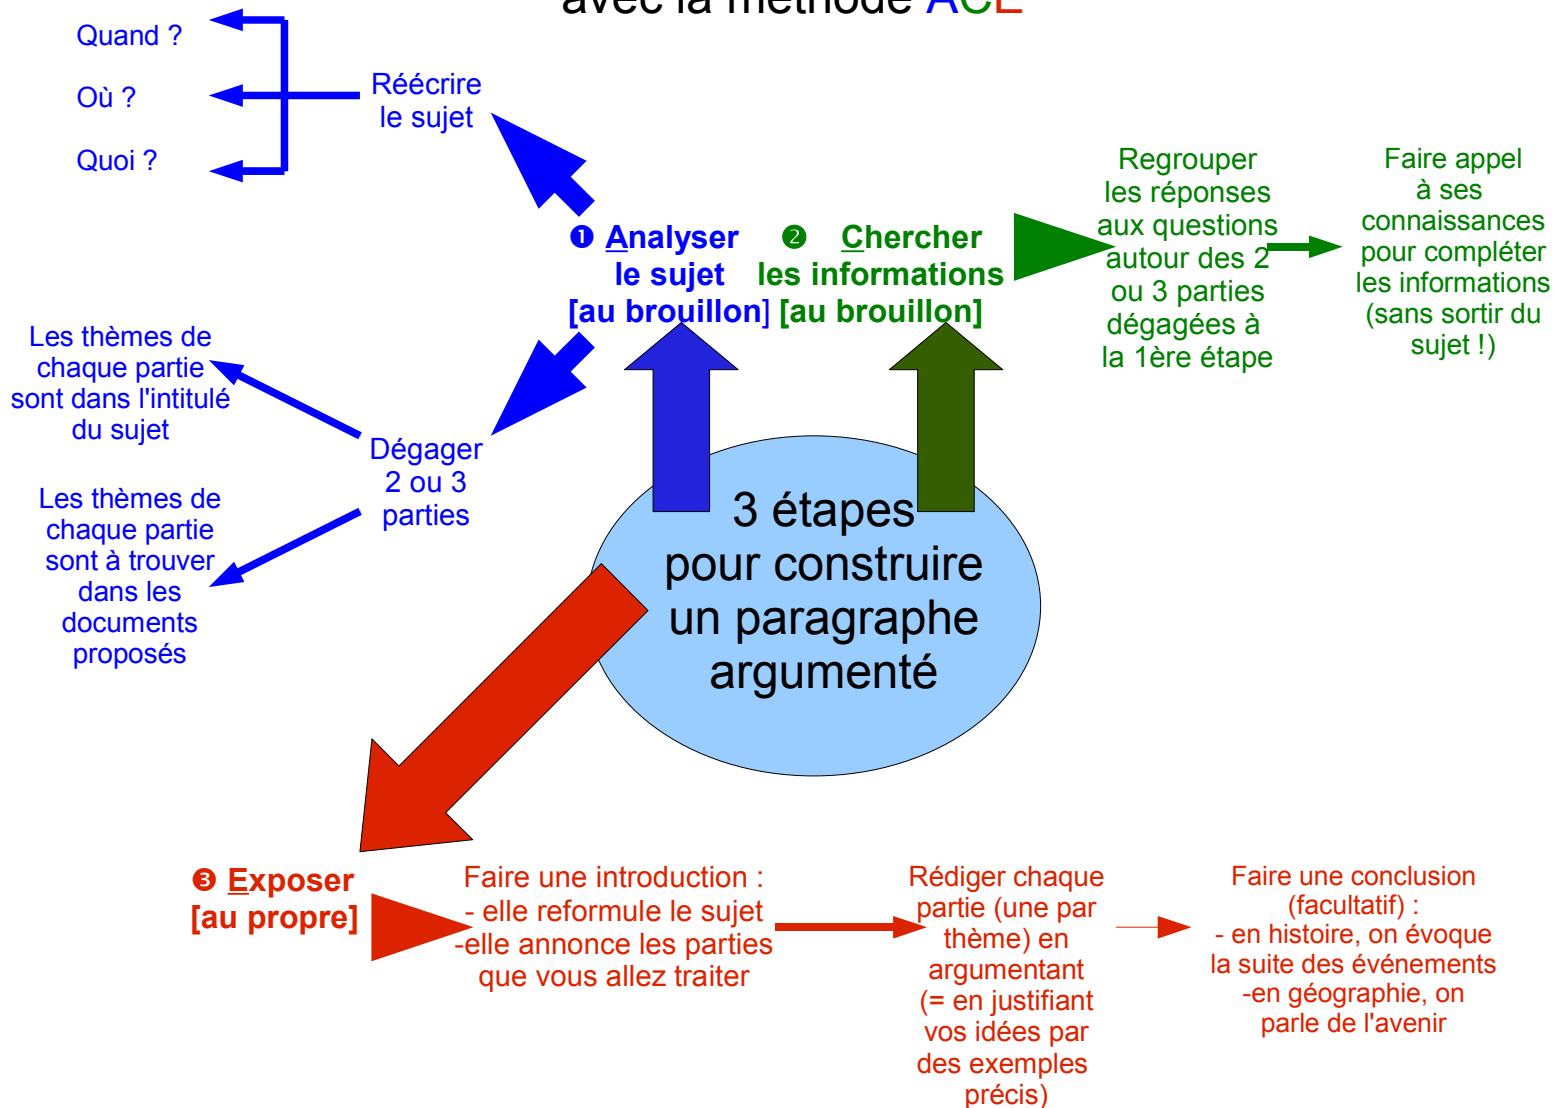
avec la méthode ACE

Quand ?

Où ?

Quoi ?

Réécrire le sujet

❶ Analyser le sujet [au brouillon]

❷ Chercher les informations [au brouillon]

Regrouper les réponses aux questions autour des 2 ou 3 parties dégagées à la 1ère étape

Faire appel à ses connaissances pour compléter les informations (sans sortir du sujet !)

Les thèmes de chaque partie sont dans l'intitulé du sujet

Dégager 2 ou 3 parties

Les thèmes de chaque partie sont à trouver dans les documents proposés

3 étapes pour construire un paragraphe argumenté

❸ Exposer [au propre]

Faire une introduction :
- elle reformule le sujet
-elle annonce les parties que vous allez traiter

Rédiger chaque partie (une par thème) en argumentant (= en justifiant vos idées par des exemples précis)

Faire une conclusion (facultatif) :
- en histoire, on évoque la suite des événements
-en géographie, on parle de l'avenir